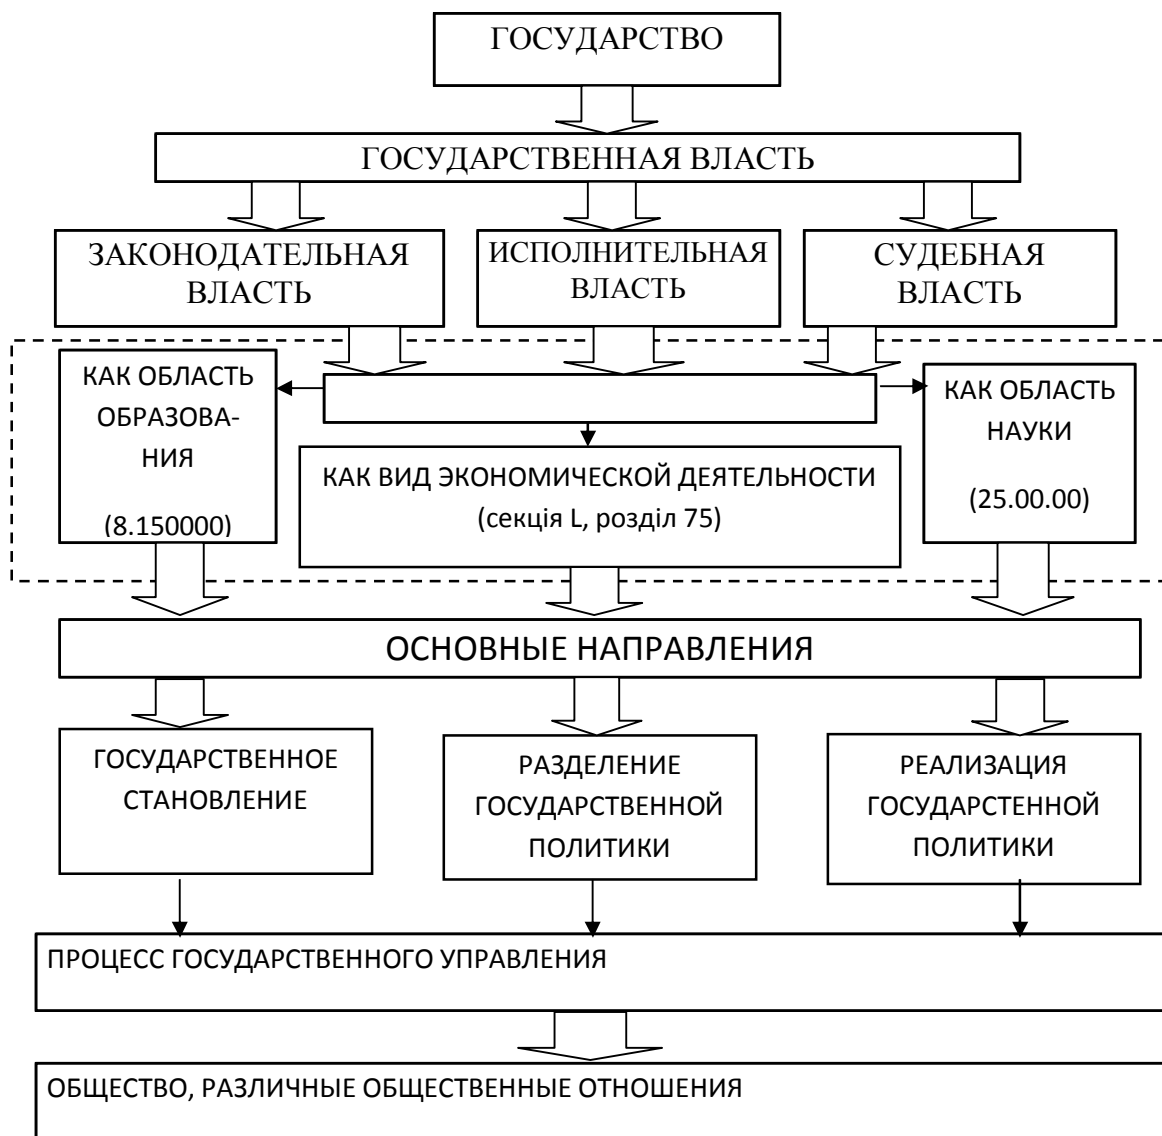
ГОСУДАРСТВО

ГОСУДАРСТВЕННАЯ ВЛАСТЬ

ЗАКОНОДАТЕЛЬНАЯ ВЛАСТЬ

ИСПОЛНИТЕЛЬНАЯ ВЛАСТЬ

СУДЕБНАЯ ВЛАСТЬ

КАК ОБЛАСТЬ ОБРАЗОВАНИЯ (8.150000)

КАК ВИД ЭКОНОМИЧЕСКОЙ ДЕЯТЕЛЬНОСТИ (секція L, розділ 75)

КАК ОБЛАСТЬ НАУКИ (25.00.00)

ОСНОВНЫЕ НАПРАВЛЕНИЯ

ГОСУДАРСТВЕННОЕ СТАНОВЛЕНИЕ

РАЗДЕЛЕНИЕ ГОСУДАРСТВЕННОЙ ПОЛИТИКИ

РЕАЛИЗАЦИЯ ГОСУДАРСТЕННОЙ ПОЛИТИКИ

ПРОЦЕСС ГОСУДАРСТВЕННОГО УПРАВЛЕНИЯ

ОБЩЕСТВО, РАЗЛИЧНЫЕ ОБЩЕСТВЕННЫЕ ОТНОШЕНИЯ